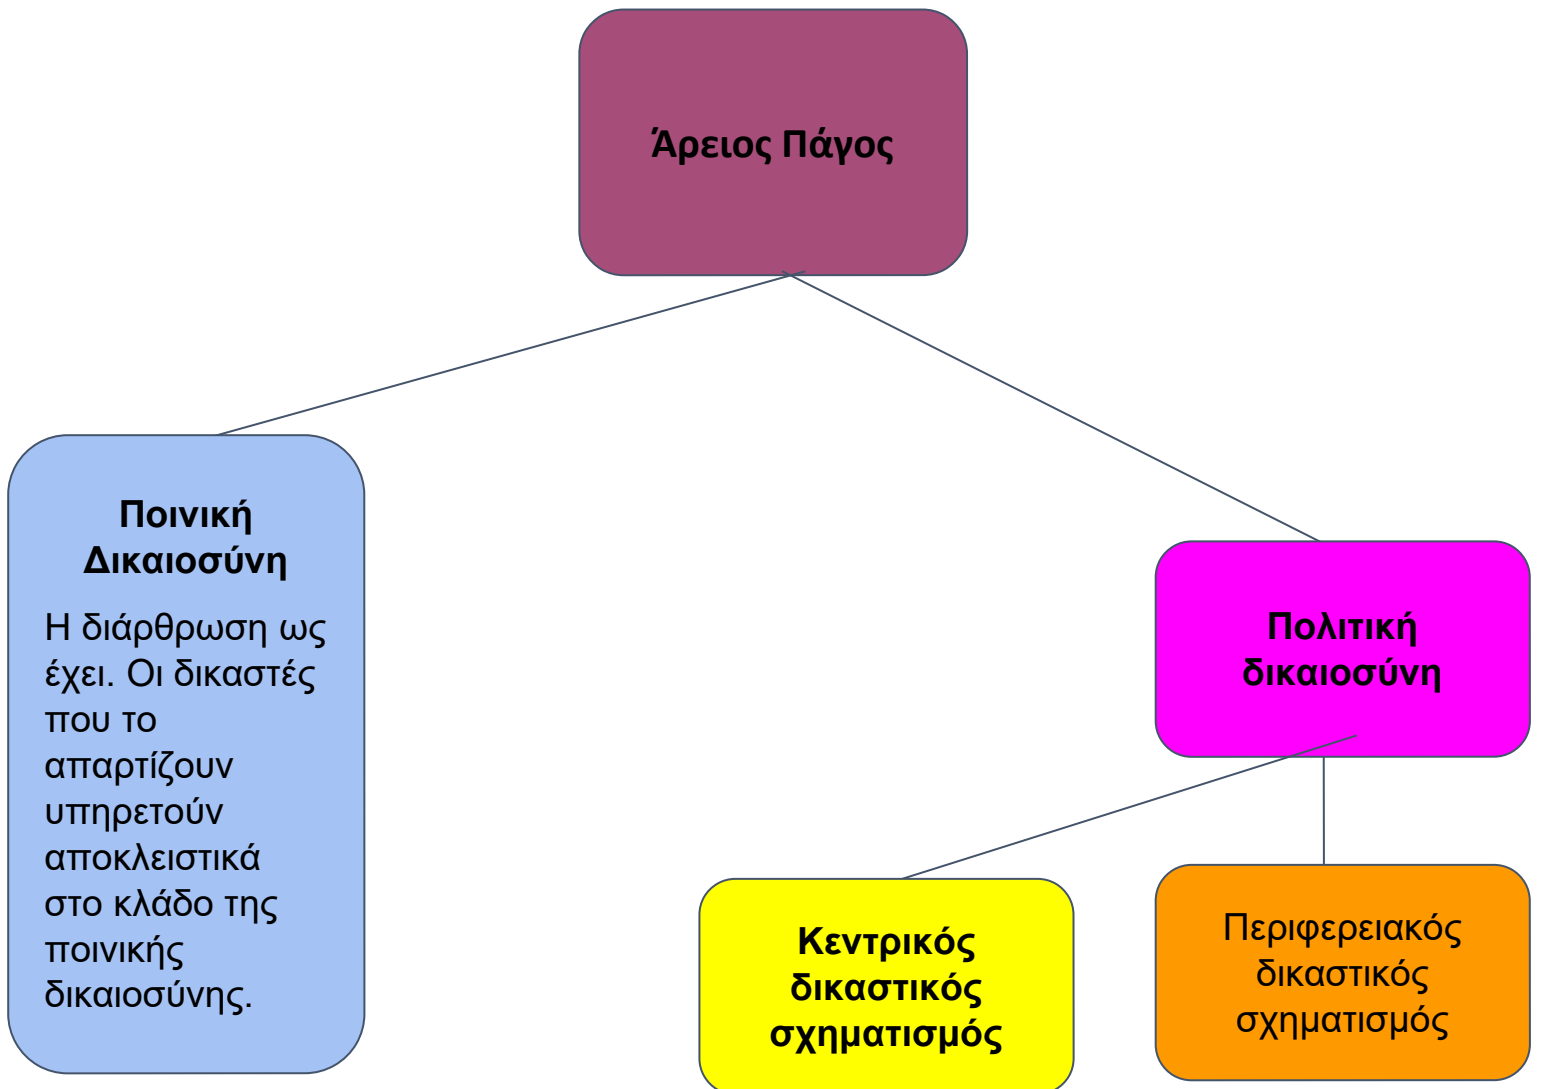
Άρειος Πάγος

Ποινική Δικαιοσύνη

Η διάρθρωση ως έχει. Οι δικαστές που το απαρτίζουν υπηρετούν αποκλειστικά στο κλάδο της ποινικής δικαιοσύνης.

Πολιτική δικαιοσύνη

Κεντρικός δικαστικός σχηματισμός

Περιφερειακός δικαστικός σχηματισμός